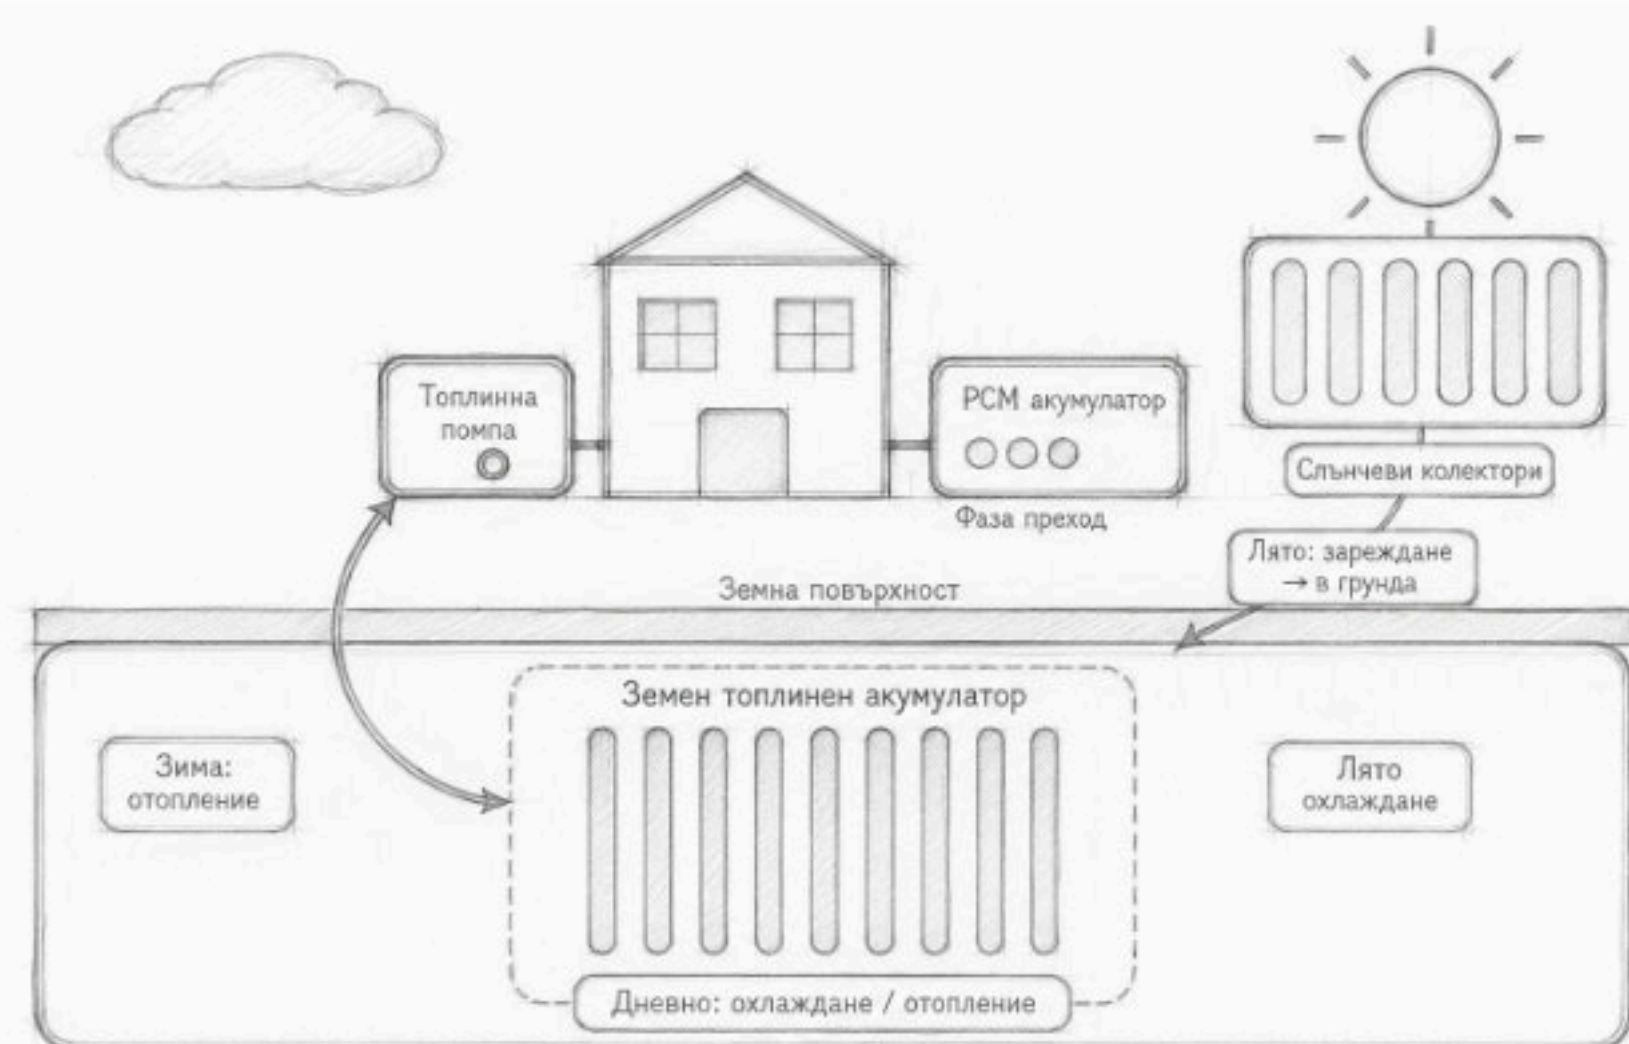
Топлинна помпа

PCM акумулатор

Фаза преход

Слънчеви колектори

Лято: зареждане → в грунда

Земна повърхност

Земен топлинен акумулатор

Зима: отопление

Лято охлаждане

Дневно: охлаждане / отопление